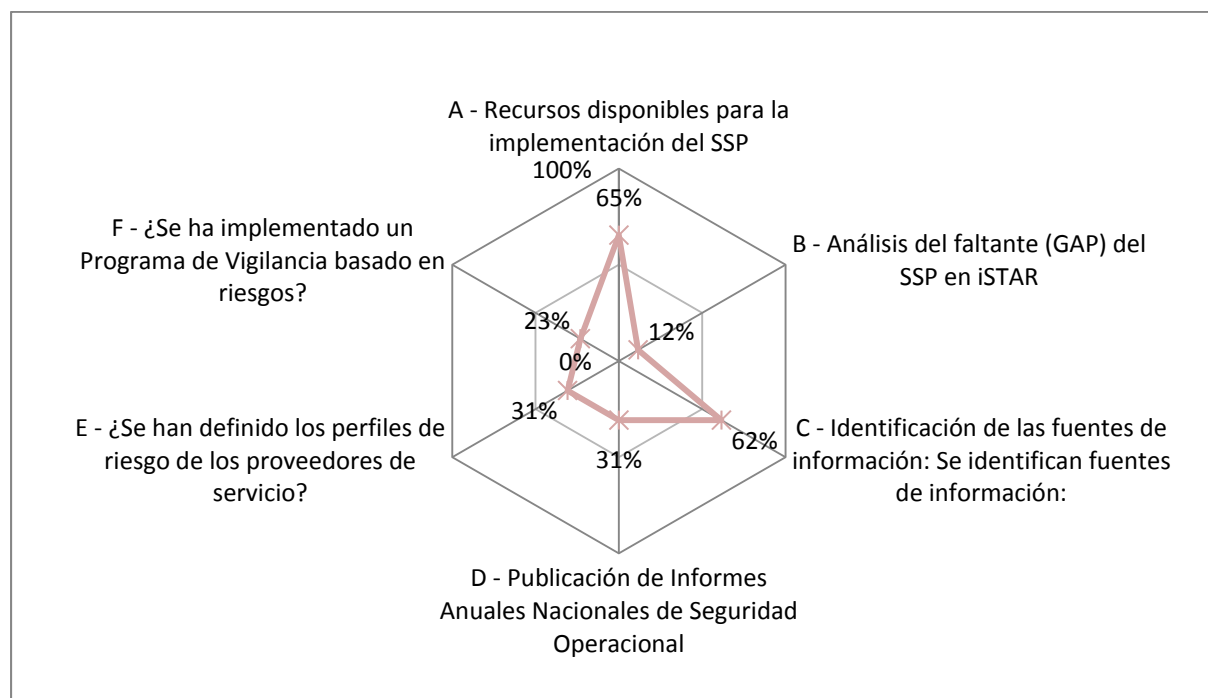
A - Recursos disponibles para la implementación del SSP

100%

65%

B - Análisis del faltante (GAP) del SSP en iSTAR

12%

C - Identificación de las fuentes de información: Se identifican fuentes de información:

62%

31%

D - Publicación de Informes Anuales Nacionales de Seguridad Operacional

31%

E - ¿Se han definido los perfiles de riesgo de los proveedores de servicio?

0%

23%

F - ¿Se ha implementado un Programa de Vigilancia basado en riesgos?